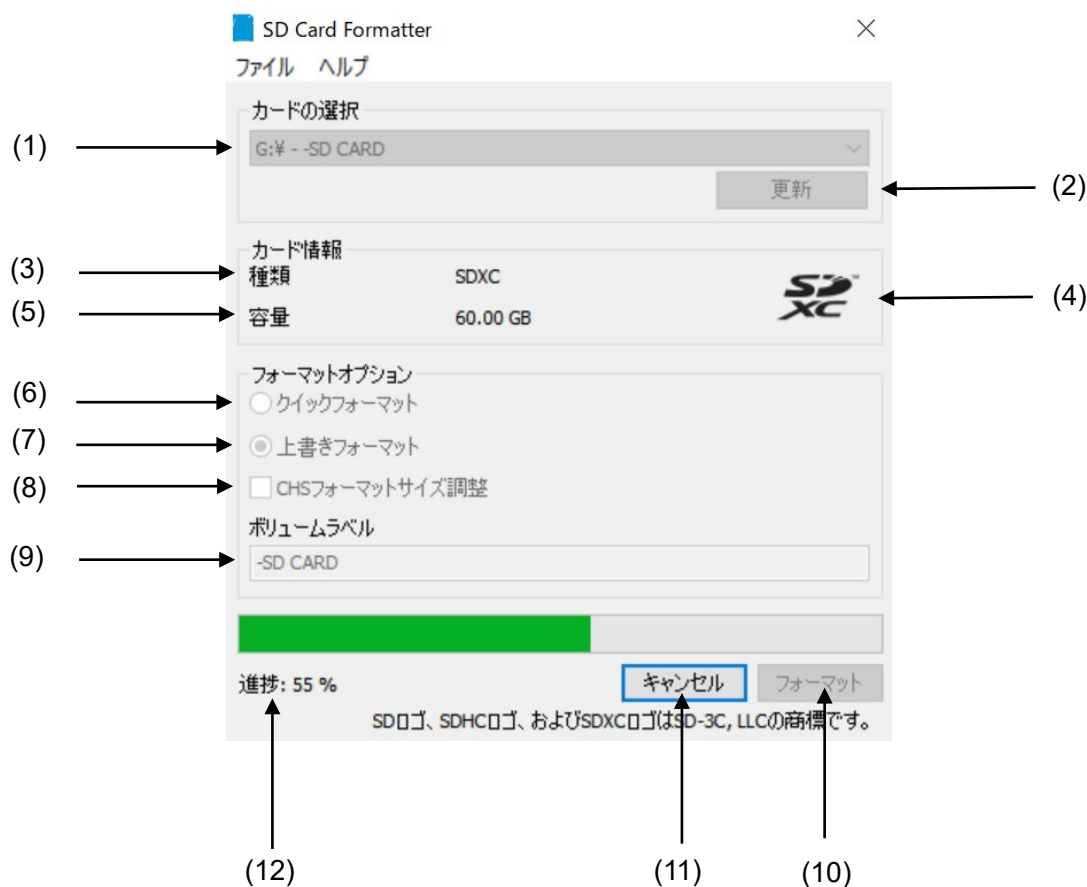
SD Card Formatter

ファイル ヘルプ

カードの選択

(1) G:¥ - -SD CARD

更新 (2)

カード情報

(3) 種類 SDXC

(5) 容量 60.00 GB

(4) SD XC

フォーマットオプション

(6) クイックフォーマット

(7) 上書きフォーマット

(8) CHSフォーマットサイズ調整

ボリュームラベル

(9) -SD CARD

進捗: 55 %

キャンセル フォーマット

SDロゴ、SDHCロゴ、およびSDXCロゴはSD-3C, LLCの商標です。

(12) (11) (10)